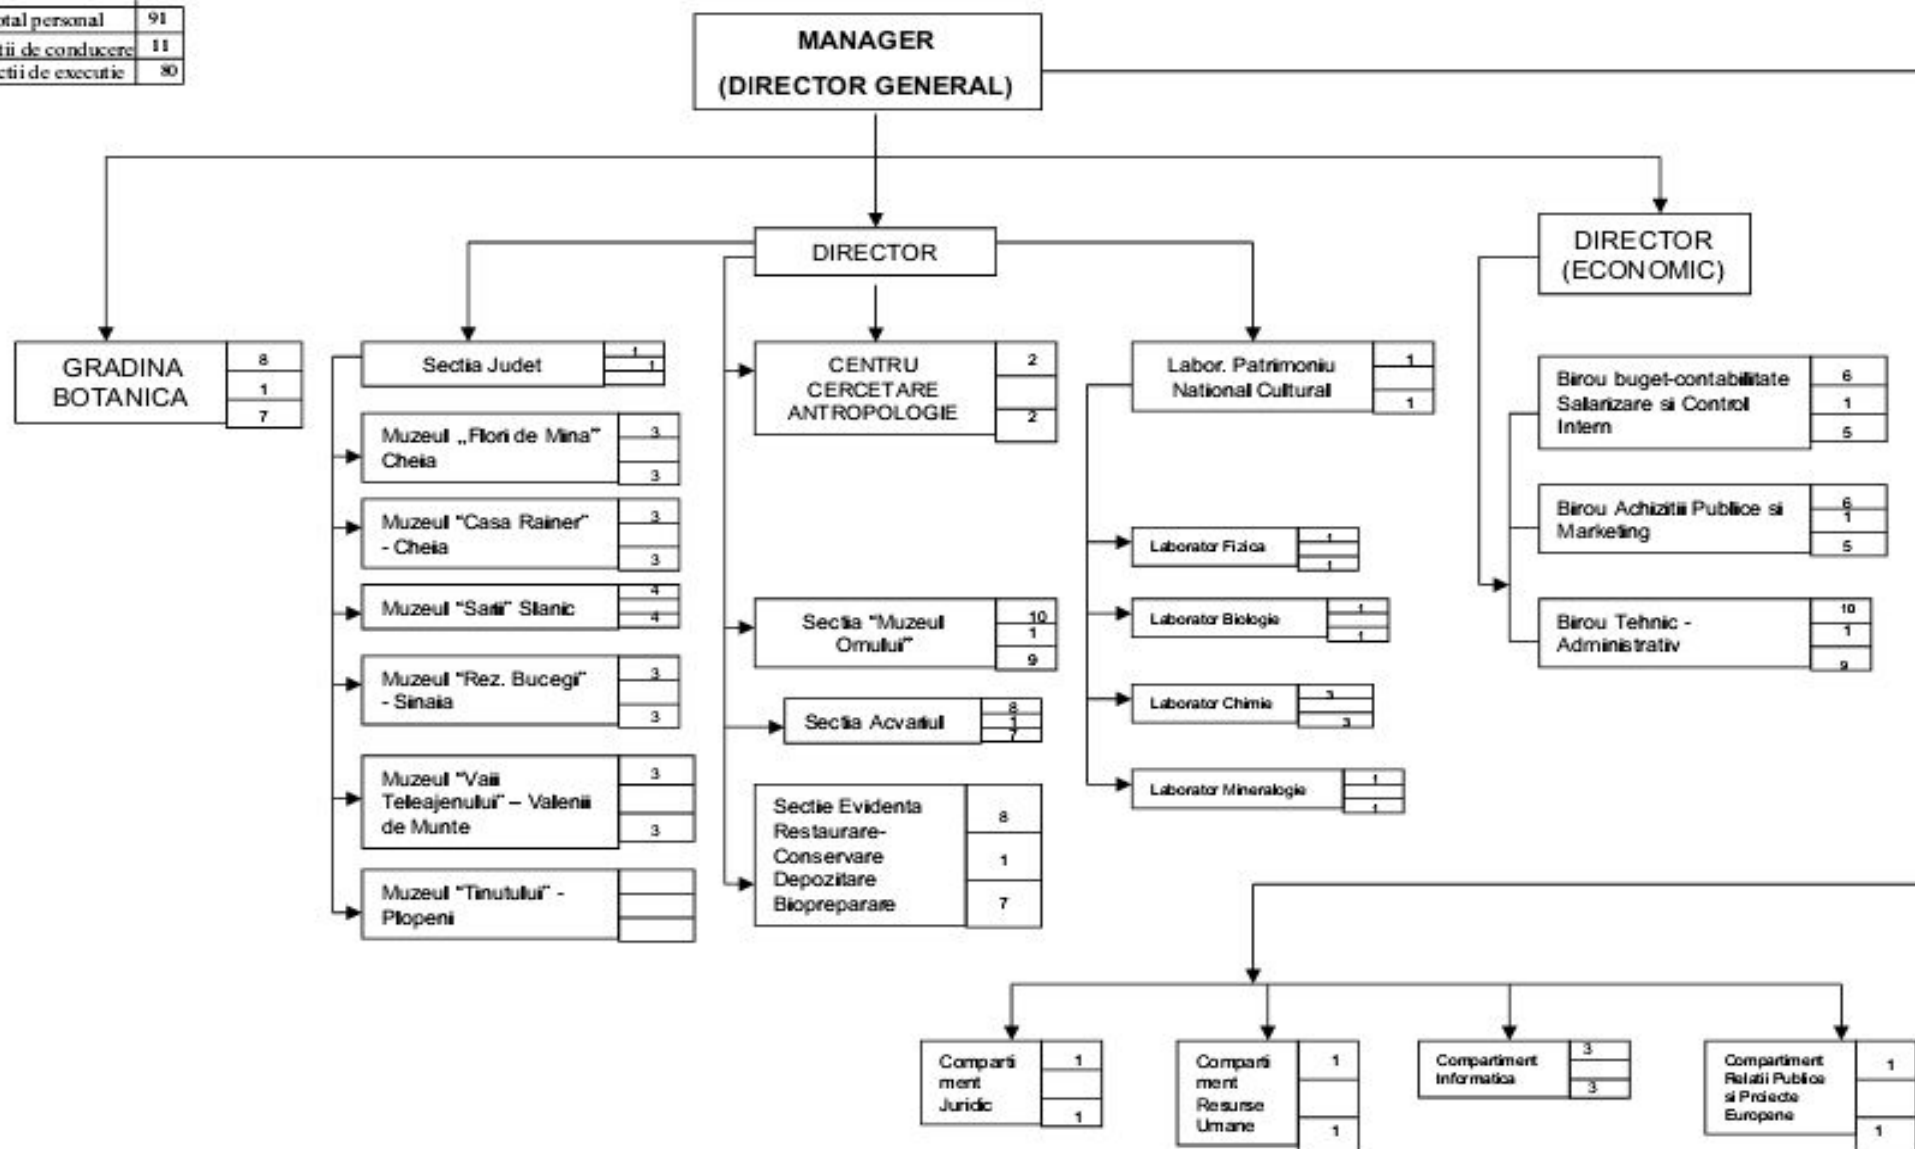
| otal personal | 91 |
|---|---|
| tii de conducere | 11 |
| ctii de executie | 80 |

MANAGER
(DIRECTOR GENERAL)

DIRECTOR

DIRECTOR (ECONOMIC)

GRADINA BOTANICA 8 1 7

Sectia Judet 1 1

Muzeul „Flori de Mina" Cheia 3 3

Muzeul "Casa Rainer" - Cheia 3 3

Muzeul "Sarii" Slanic 4 4

Muzeul "Rez. Bucegi" - Sinaia 3 3

Muzeul "Vaii Teleajenului" – Valenii de Munte 3 3

Muzeul "Tinutului" - Plopeni

CENTRU CERCETARE ANTROPOLOGIE 2 2

Sectia "Muzeul Omului" 10 1 9

Sectia Acvariul 8 1 7

Sectie Evidenta Restaurare-Conservare Depozitare Biopreparare 8 1 7

Labor. Patrimoniu National Cultural 1 1

Laborator Fizica 1 1

Laborator Biologie 1 1

Laborator Chimie 3 3

Laborator Mineralogie 1 1

Birou buget-contabilitate Salarizare si Control Intern 6 1 5

Birou Achizitii Publice si Marketing 6 1 5

Birou Tehnic - Administrativ 10 1 9

Comparti ment Juridic 1 1

Comparti ment Resurse Umane 1 1

Compartiment Informatica 3 3

Compartiment Relatii Publice si Proiecte Europene 1 1